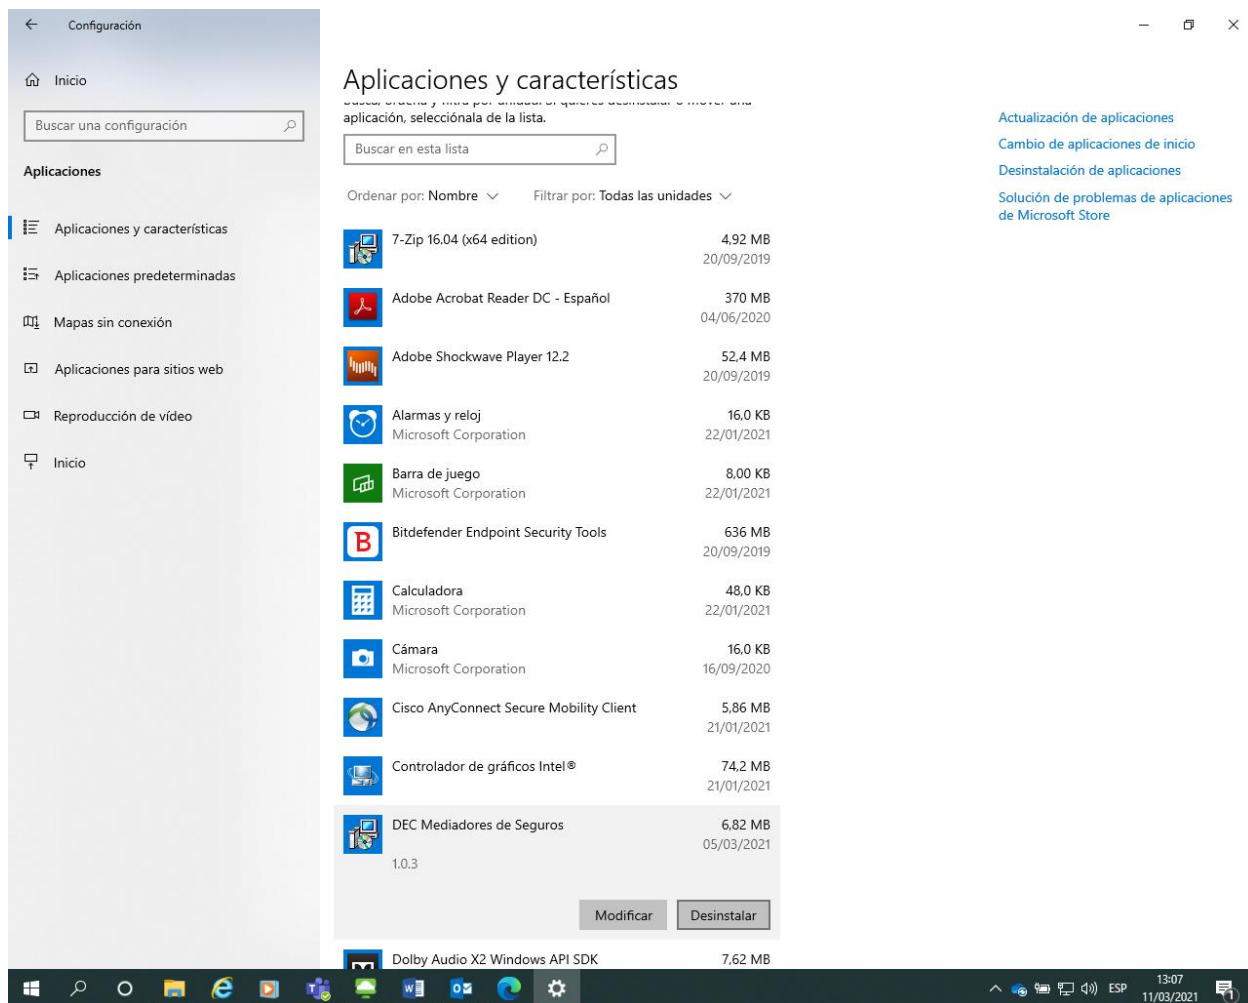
Configuración

Inicio

Buscar una configuración

Aplicaciones

Aplicaciones y características

Aplicaciones predeterminadas

Mapas sin conexión

Aplicaciones para sitios web

Reproducción de vídeo

Inicio

Aplicaciones y características

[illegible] aplicación, selecciónala de la lista.

Buscar en esta lista

Ordenar por: Nombre

Filtrar por: Todas las unidades

7-Zip 16.04 (x64 edition) 4,92 MB 20/09/2019

Adobe Acrobat Reader DC - Español 370 MB 04/06/2020

Adobe Shockwave Player 12.2 52,4 MB 20/09/2019

Alarmas y reloj Microsoft Corporation 16,0 KB 22/01/2021

Barra de juego Microsoft Corporation 8,00 KB 22/01/2021

Bitdefender Endpoint Security Tools 636 MB 20/09/2019

Calculadora Microsoft Corporation 48,0 KB 22/01/2021

Cámara Microsoft Corporation 16,0 KB 16/09/2020

Cisco AnyConnect Secure Mobility Client 5,86 MB 21/01/2021

Controlador de gráficos Intel® 74,2 MB 21/01/2021

DEC Mediadores de Seguros 6,82 MB 05/03/2021
1.0.3

Modificar
Desinstalar

Dolby Audio X2 Windows API SDK 7,62 MB

Actualización de aplicaciones
Cambio de aplicaciones de inicio
Desinstalación de aplicaciones
Solución de problemas de aplicaciones de Microsoft Store

ESP 13:07 11/03/2021